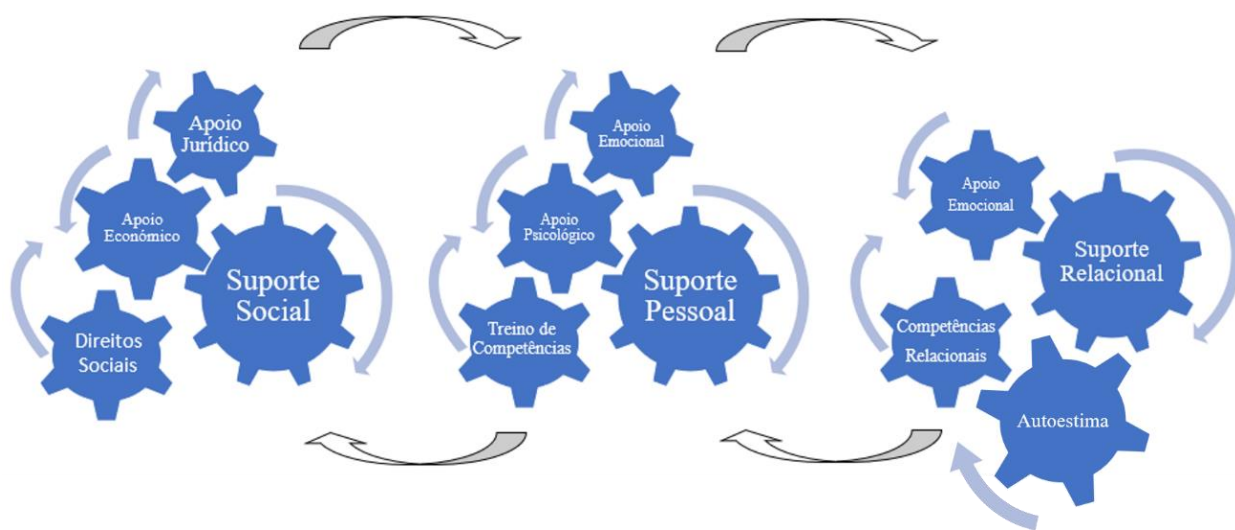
Apoio Jurídico

Apoio Económico

Suporte Social

Direitos Sociais

Apoio Emocional

Apoio Psicológico

Suporte Pessoal

Treino de Competências

Apoio Emocional

Suporte Relacional

Competências Relacionais

Autoestima